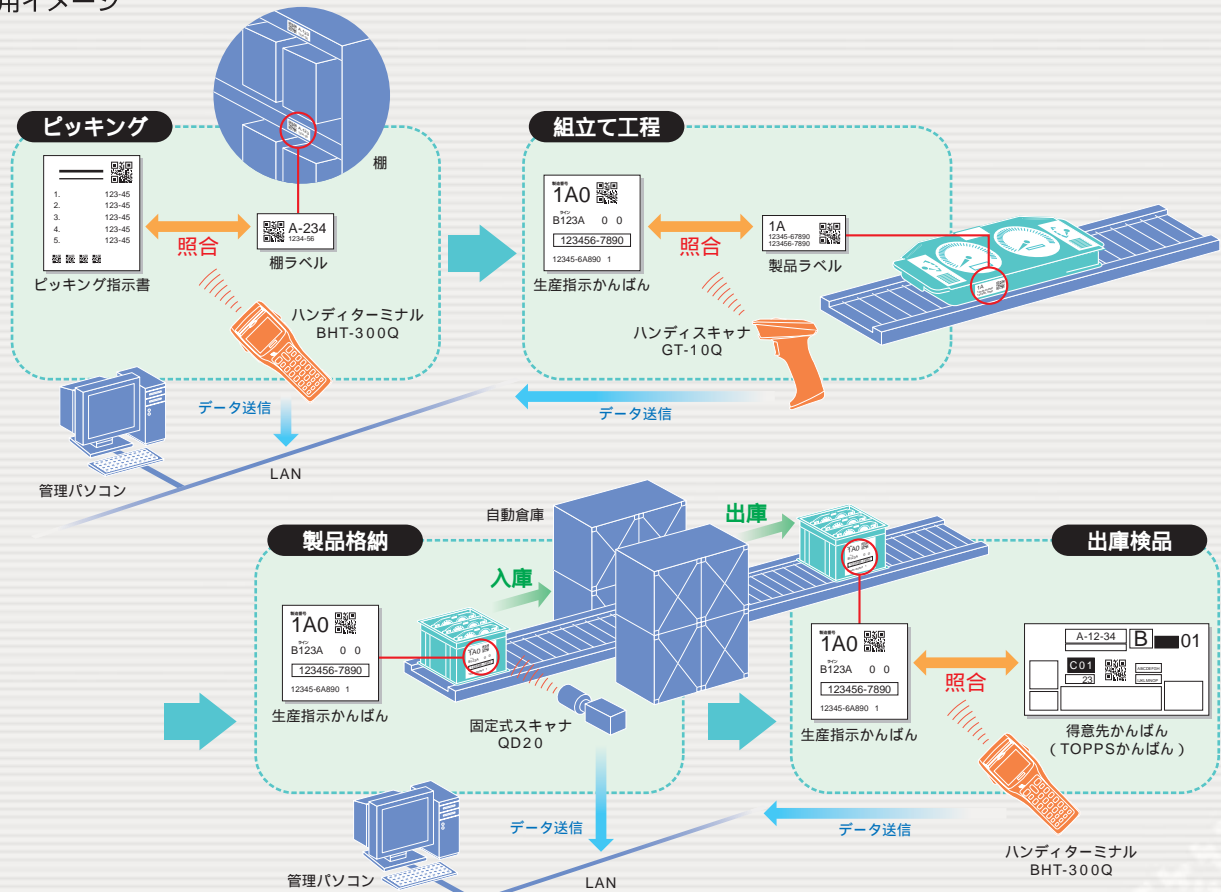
用イメージ

ピッキング

1. 123-45
2. 123-45
3. 123-45
4. 123-45
5. 123-45

ピッキング指示書

照合

A-234
1234-56

棚ラベル

棚

ハンディターミナル
BHT-300Q

データ送信

LAN

管理パソコン

組立て工程

製品番号
1A0
ライン
B123A 0 0
123456-7890
12345-6A890 1

生産指示かんばん

照合

1A
12345-67890
123456-7890

製品ラベル

ハンディスキャナ
GT-10Q

データ送信

自動倉庫

出庫

製品格納

入庫

製品番号
1A0
ライン
B123A 0 0
123456-7890
12345-6A890 1

生産指示かんばん

固定式スキャナ
QD20

データ送信

LAN

管理パソコン

出庫検品

製品番号
1A0
ライン
B123A 0 0
123456-7890
12345-6A890 1

生産指示かんばん

照合

A-12-34
B 01
C01
23
ABCDEFGH
IJKLMNOP

得意先かんばん
(TOPPSかんばん)

データ送信

ハンディターミナル
BHT-300Q